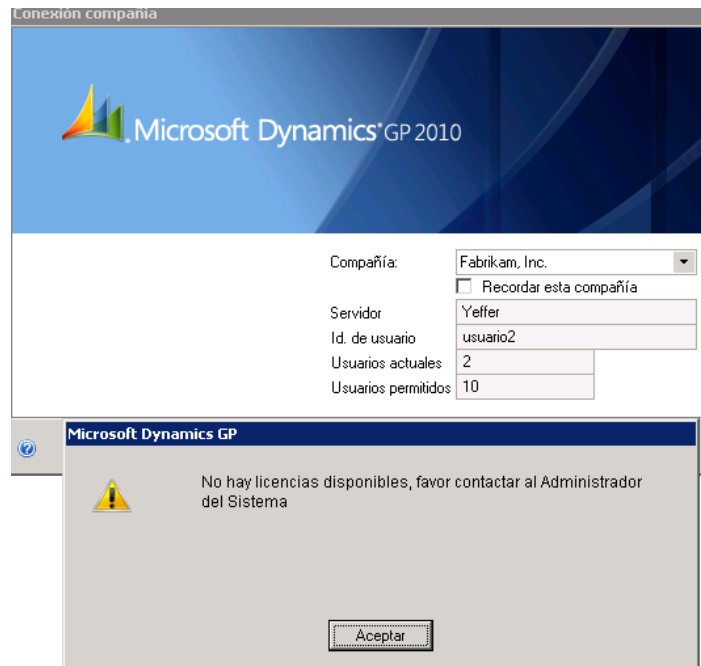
Conexión compañía

Microsoft Dynamics GP 2010

Compañía: Fabrikam, Inc.

Recordar esta compañía

Servidor Yeffer

Id. de usuario usuario2

Usuarios actuales 2

Usuarios permitidos 10

Microsoft Dynamics GP

No hay licencias disponibles, favor contactar al Administrador del Sistema

Aceptar